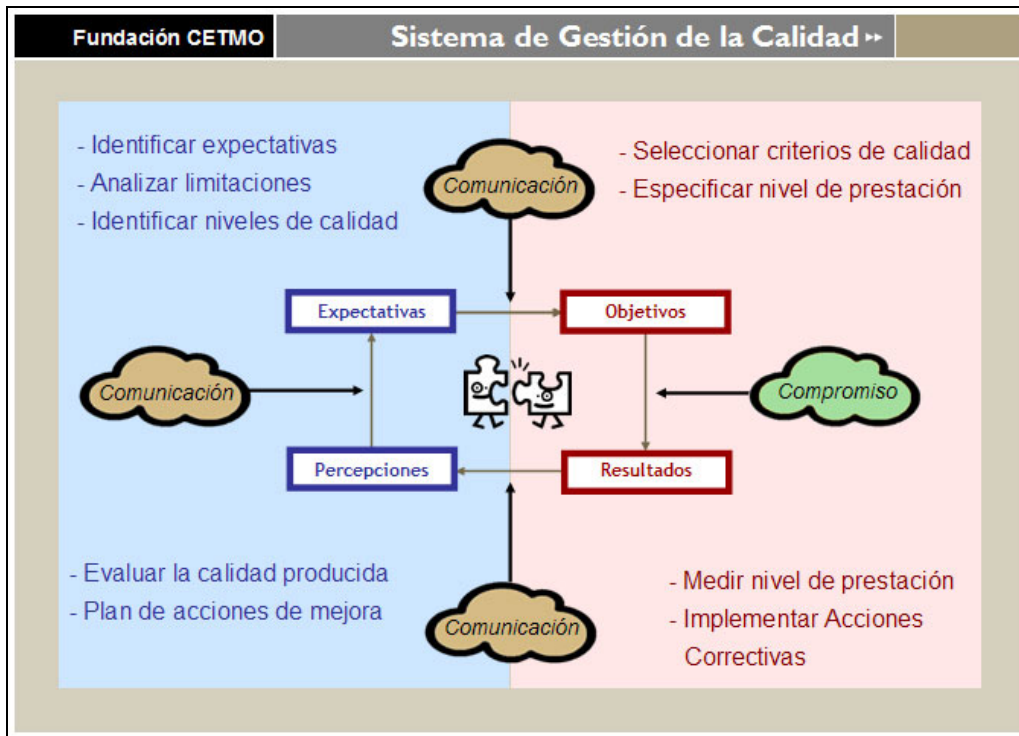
Fundación CETMO

Sistema de Gestión de la Calidad ▸▸

- Identificar expectativas
- Analizar limitaciones
- Identificar niveles de calidad

Comunicación

- Seleccionar criterios de calidad
- Especificar nivel de prestación

Expectativas

Objetivos

Comunicación

Compromiso

Percepciones

Resultados

- Evaluar la calidad producida
- Plan de acciones de mejora

Comunicación

- Medir nivel de prestación
- Implementar Acciones Correctivas